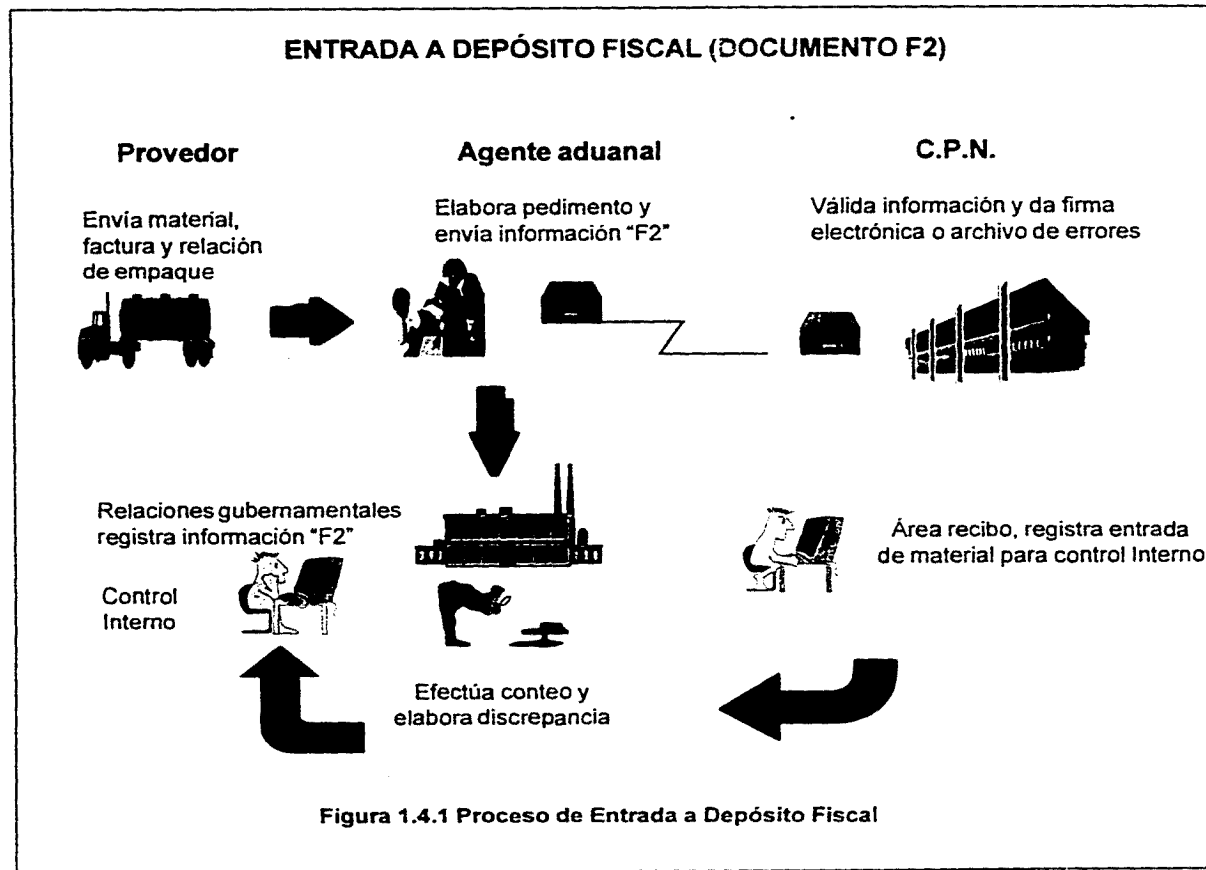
ENTRADA A DEPÓSITO FISCAL (DOCUMENTO F2)

Provedor

Envía material, factura y relación de empaque

Agente aduanal

Elabora pedimento y envia información "F2"

C.P.N.

Válida información y da firma electrónica o archivo de errores

Relaciones gubernamentales registra información "F2"

Control Interno

Área recibo, registra entrada de material para control Interno

Efectúa conteo y elabora discrepancia

Figura 1.4.1 Proceso de Entrada a Depósito Fiscal